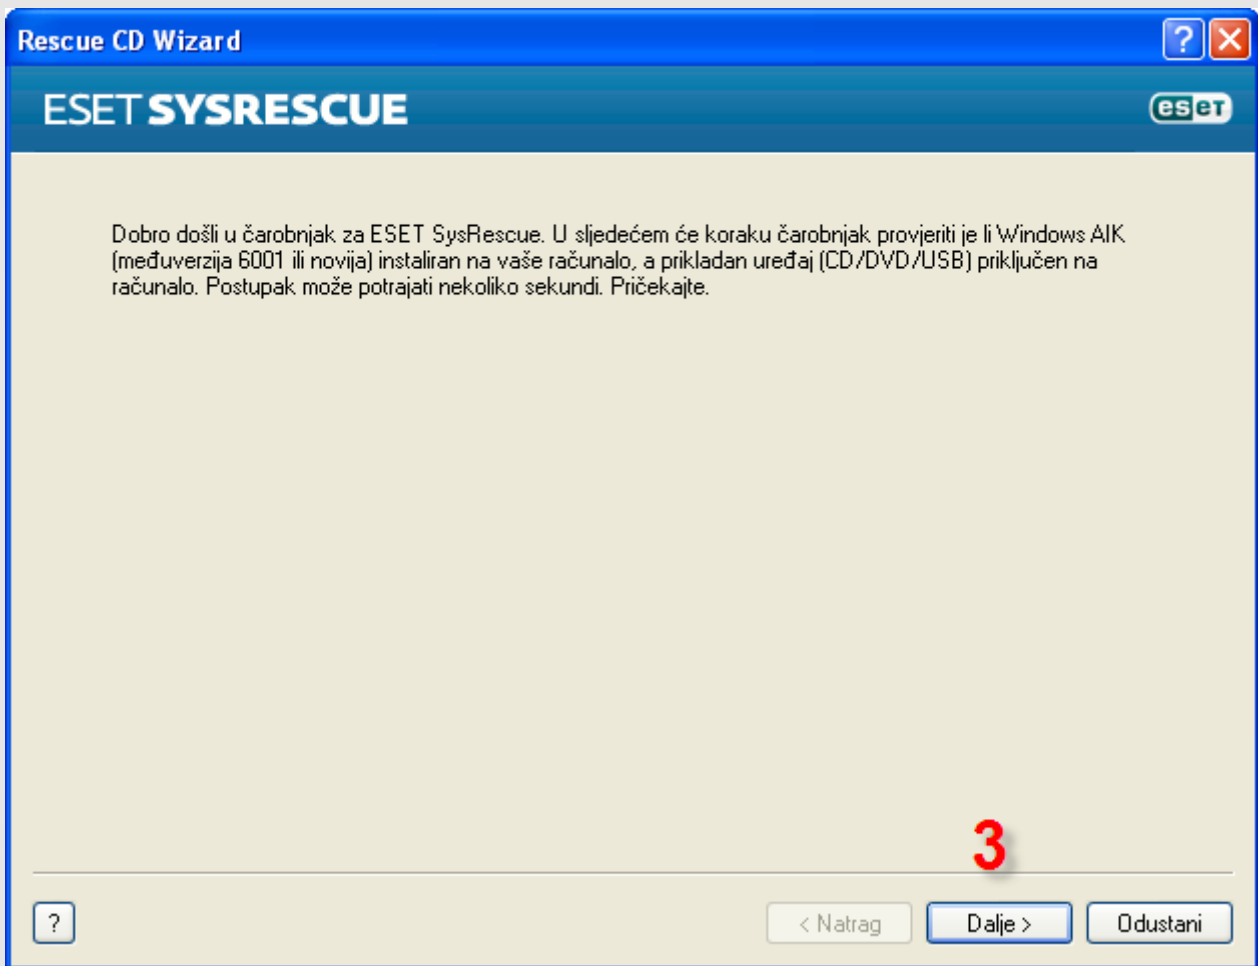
Rescue CD Wizard

ESET SYSRESCUE

eset

Dobro došli u čarobnjak za ESET SysRescue. U sljedećem će koraku čarobnjak provjeriti je li Windows AIK (međuverzija 6001 ili novija) instaliran na vaše računalo, a prikladan uređaj (CD/DVD/USB) priključen na računalo. Postupak može potrajati nekoliko sekundi. Pričekajte.

3

?

< Natrag

Dalje >

Odustani